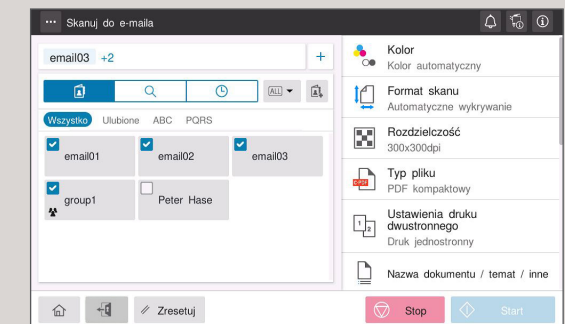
Skanuj do e-maila

email03 +2

ALL

Wszystko Ulubione ABC PQRS

email01
email02
email03
group1
Peter Hase

Kolor
Kolor automatyczny

Format skanu
Automatyczne wykrywanie

Rozdzielczość
300x300dpi

Typ pliku
PDF kompaktowy

Ustawienia druku dwustronnego
Druk jednostronny

Nazwa dokumentu / temat / inne

Zresetuj

Stop

Start